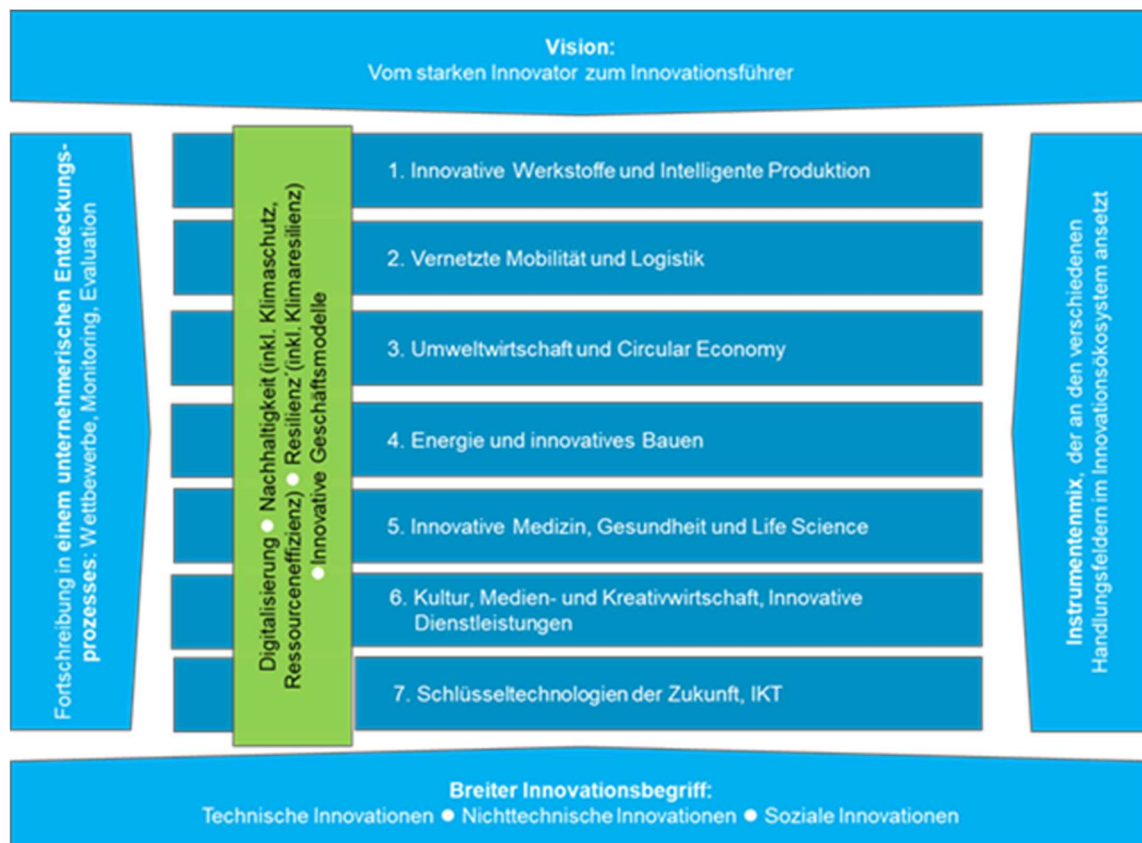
Vision:
Vom starken Innovator zum Innovationsführer

Fortschreibung in einem unternehmerischen Entdeckungsprozesses: Wettbewerbe, Monitoring, Evaluation

Digitalisierung ● Nachhaltigkeit (inkl. Klimaschutz, Ressourceneffizienz) ● Resilienz (inkl. Klimaresilienz) ● Innovative Geschäftsmodelle

1. Innovative Werkstoffe und Intelligente Produktion

2. Vernetzte Mobilität und Logistik

3. Umweltwirtschaft und Circular Economy

4. Energie und innovatives Bauen

5. Innovative Medizin, Gesundheit und Life Science

6. Kultur, Medien- und Kreativwirtschaft, Innovative Dienstleistungen

7. Schlüsseltechnologien der Zukunft, IKT

Instrumentenmix, der an den verschiedenen Handlungsfeldern im Innovationsökosystem ansetzt

Breiter Innovationsbegriff:
Technische Innovationen ● Nichttechnische Innovationen ● Soziale Innovationen